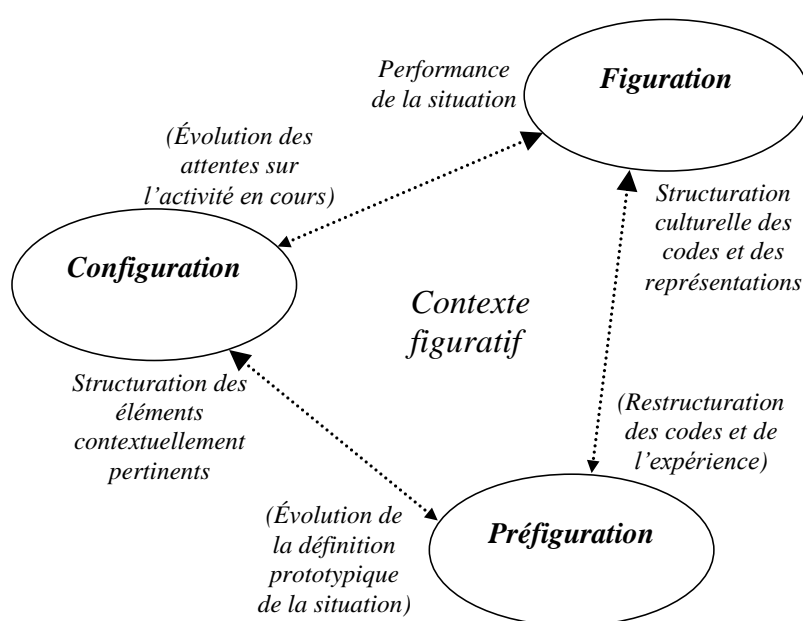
Performance de la situation

Figuration

(Évolution des attentes sur l'activité en cours)

Structuration culturelle des codes et des représentations

Configuration

Contexte figuratif

Structuration des éléments contextuellement pertinents

(Restructuration des codes et de l'expérience)

(Évolution de la définition prototypique de la situation)

Préfiguration